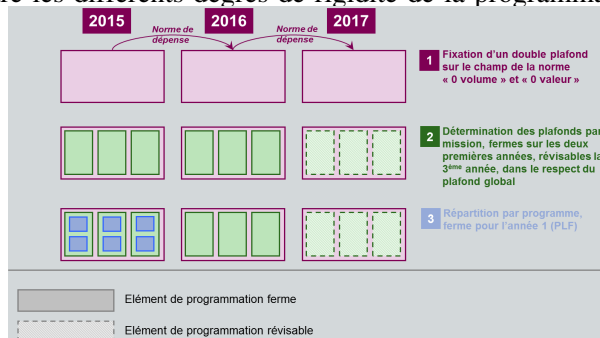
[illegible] les différents degrés de rigidité de la programmation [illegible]

2015

Norme de dépense

2016

Norme de dépense

2017

1 Fixation d'un double plafond sur le champ de la norme « 0 volume » et « 0 valeur »

2 Détermination des plafonds par mission, fermes sur les deux premières années, révisables la 3$^{ème}$ année, dans le respect du plafond global

3 Répartition par programme, ferme pour l'année 1 (PLF)

Elément de programmation ferme

Elément de programmation révisable